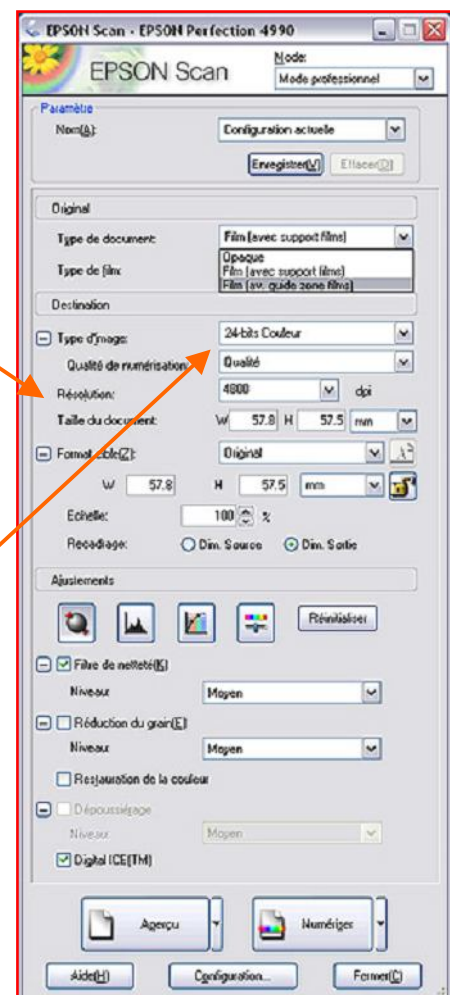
EPSON Scan - EPSON Perfection 4990

EPSON Scan

Mode:
Mode professionnel

Paramètre
Nom(A):
Configuration actuelle
Enregistrer(V)
Effacer(D)

Original
Type de document:
Film (avec support films)
Type de film:
Opaque
Film (avec support films)
Film (av. guide zone films)

Destination
Type d'image:
24-bits Couleur
Qualité de numérisation:
Qualité
Résolution:
4800
dpi
Taille du document:
W 57.8 H 57.5 mm

Format cible(Z):
Original
W 57.8 H 57.5 mm
Echelle:
100 %
Recadrage:
Dim. Source
Dim. Sortie

Ajustements
Réinitialiser

Filtre de netteté(K)
Niveau
Moyen
Réduction du grain(E)
Niveau
Moyen
Restauration de la couleur
Dépoussiérage
Niveau
Moyen
Digital ICE(TM)

Aperçu
Numériser

Aide(H)
Configuration...
Fermer(C)